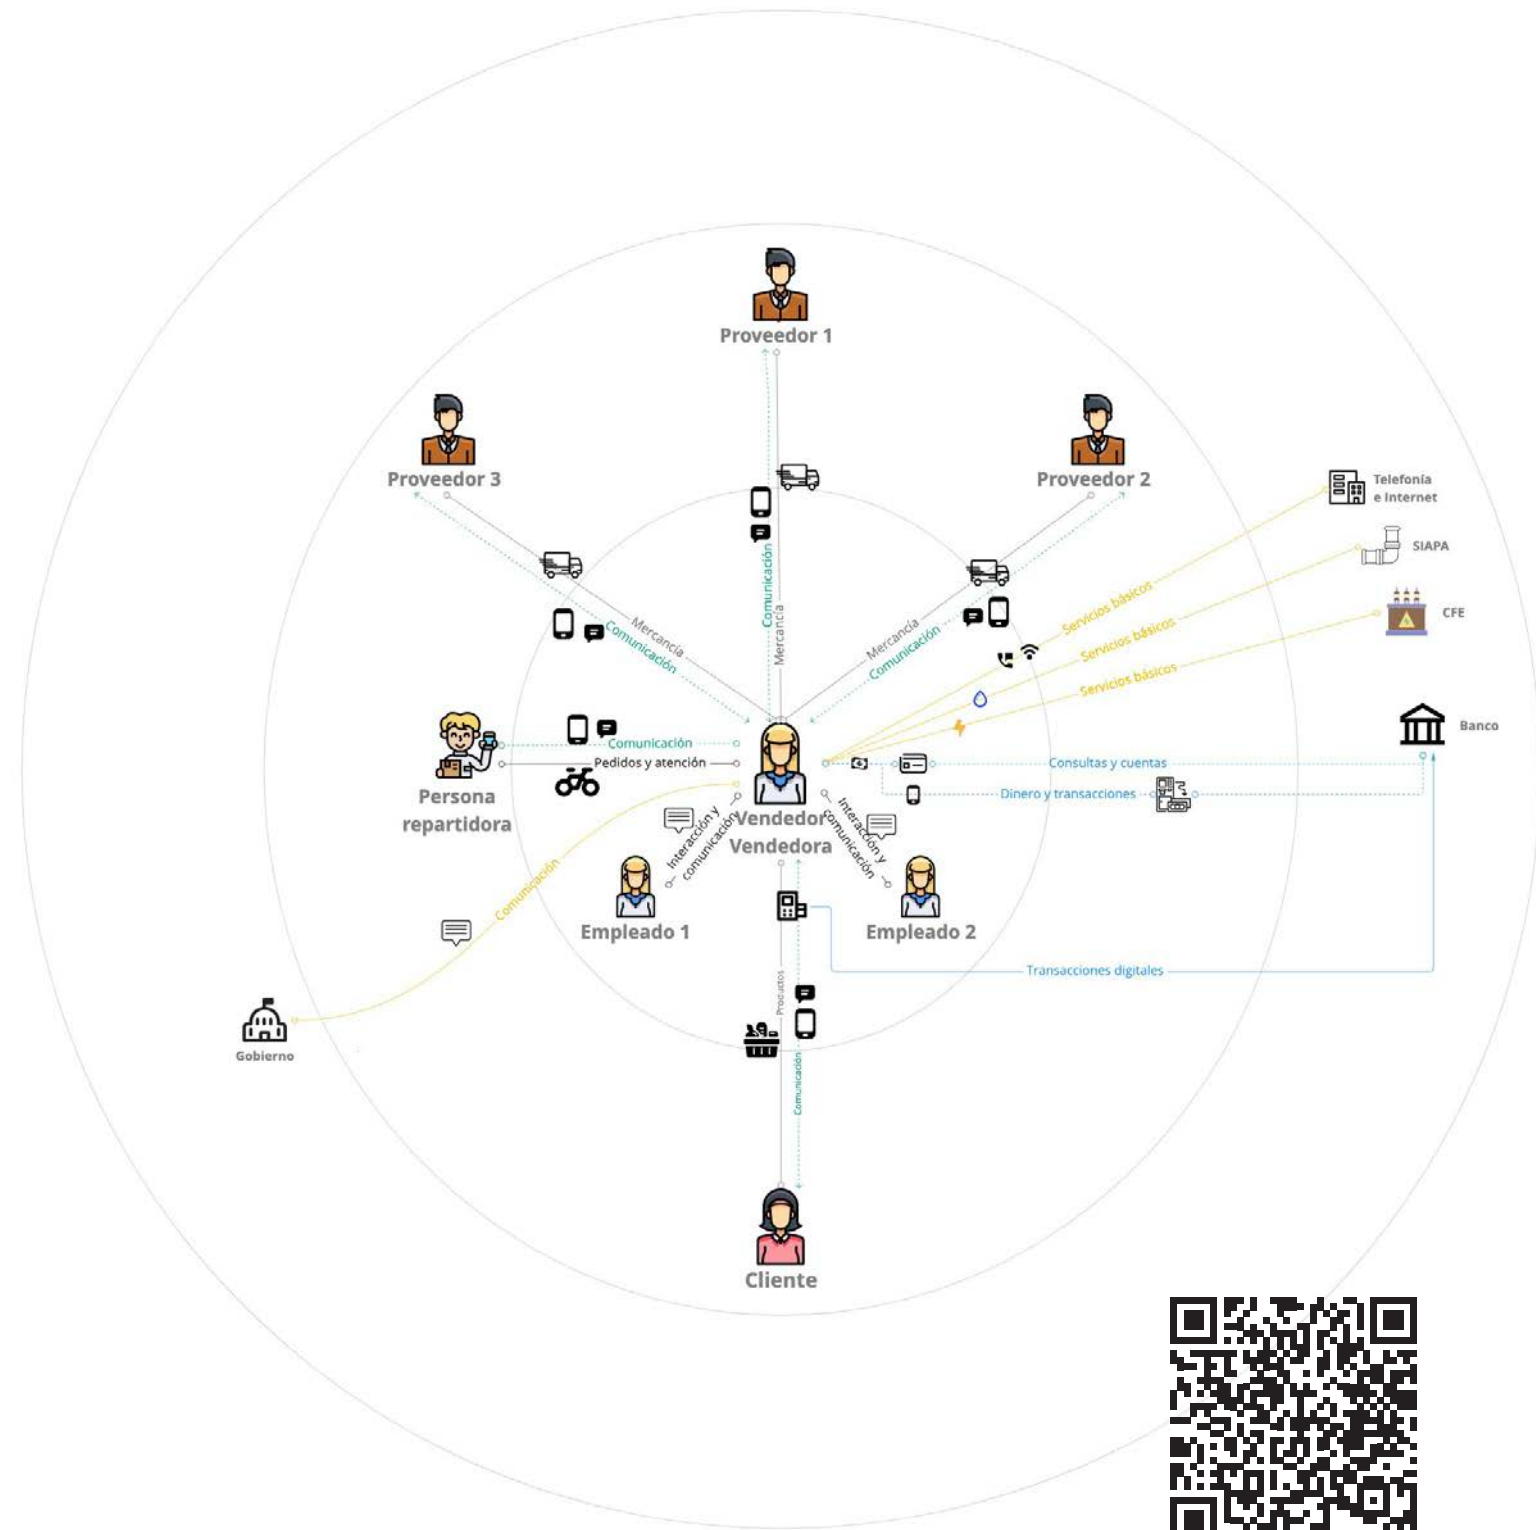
Proveedor 1

Proveedor 3

Proveedor 2

Telefonía e Internet

SIAPA

CFE

Banco

Comunicación

Mercancía

Mercancía
Comunicación

Mercancía
Comunicación

Servicios básicos

Servicios básicos

Servicios básicos

Persona repartidora

Comunicación

Pedidos y atención

Vendedor
Vendedora

Consultas y cuentas

Dinero y transacciones

Interacción y comunicación

Interacción y comunicación

Comunicación

Empleado 1

Empleado 2

Transacciones digitales

Gobierno

Productos

Comunicación

Cliente